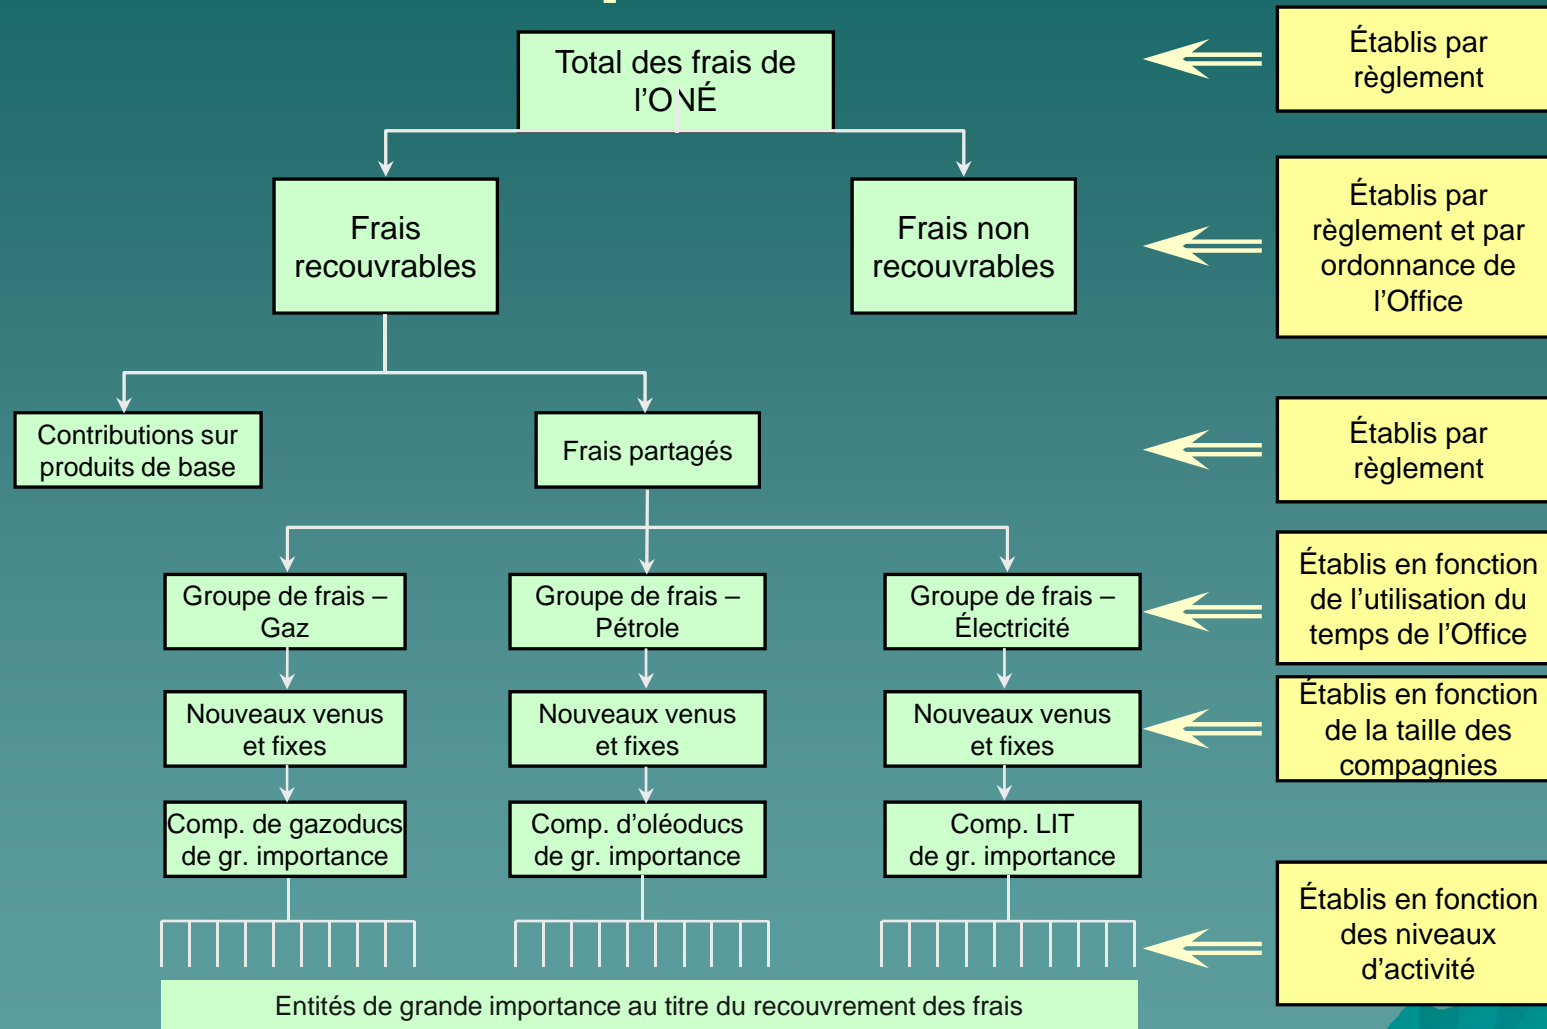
Total des frais de l'ONÉ

Établis par règlement

Frais recouvrables

Frais non recouvrables

Établis par règlement et par ordonnance de l'Office

Contributions sur produits de base

Frais partagés

Établis par règlement

Groupe de frais – Gaz

Groupe de frais – Pétrole

Groupe de frais – Électricité

Établis en fonction de l'utilisation du temps de l'Office

Nouveaux venus et fixes

Nouveaux venus et fixes

Nouveaux venus et fixes

Établis en fonction de la taille des compagnies

Comp. de gazoducs de gr. importance

Comp. d'oléoducs de gr. importance

Comp. LIT de gr. importance

Établis en fonction des niveaux d'activité

Entités de grande importance au titre du recouvrement des frais